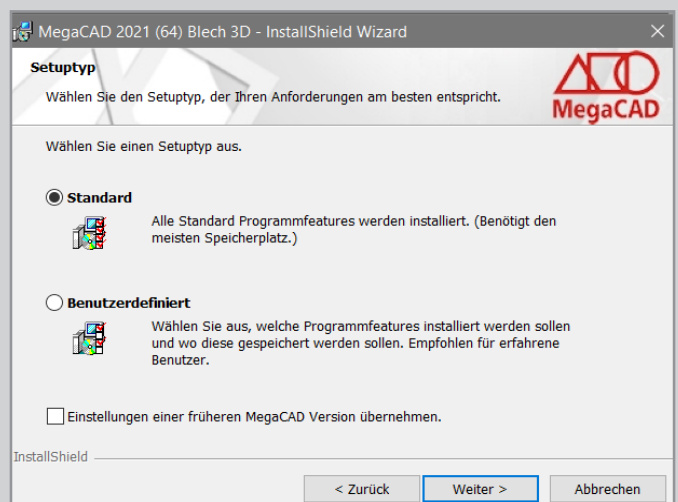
MegaCAD 2021 (64) Blech 3D - InstallShield Wizard
×

Setuptyp
Wählen Sie den Setuptyp, der Ihren Anforderungen am besten entspricht.

MegaCAD

Wählen Sie einen Setuptyp aus.

Standard
Alle Standard Programmfeatures werden installiert. (Benötigt den meisten Speicherplatz.)

Benutzerdefiniert
Wählen Sie aus, welche Programmfeatures installiert werden sollen und wo diese gespeichert werden sollen. Empfohlen für erfahrene Benutzer.

Einstellungen einer früheren MegaCAD Version übernehmen.

InstallShield

< Zurück
Weiter >
Abbrechen